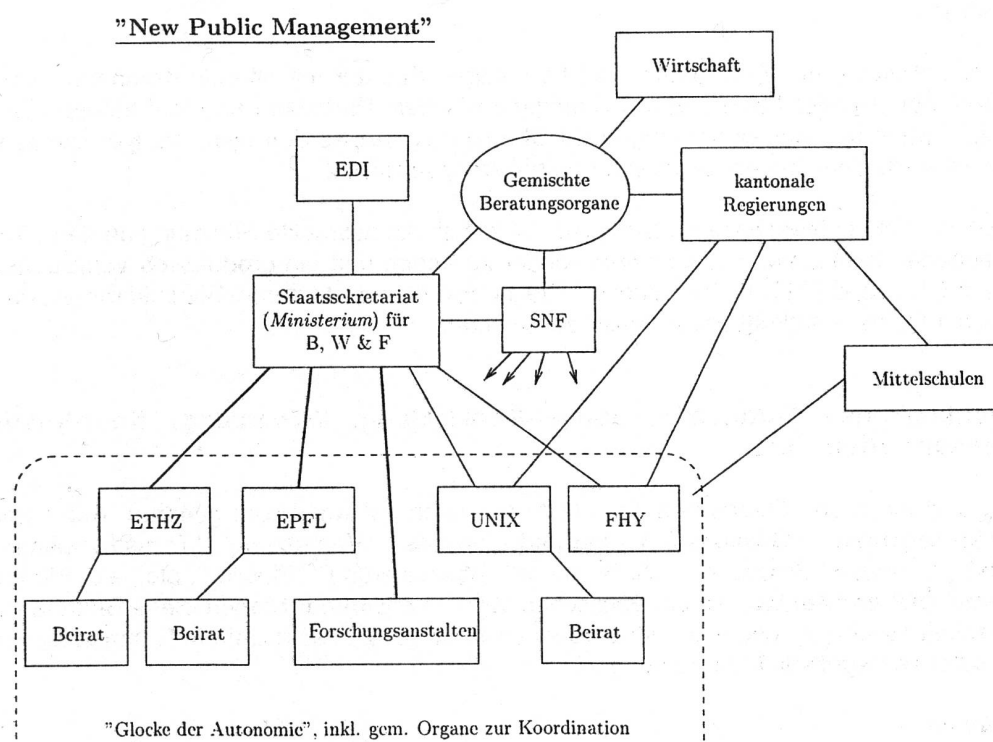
"New Public Management"

Wirtschaft

EDI

Gemischte Beratungsorgane

kantonale Regierungen

Staatssekretariat (*Ministerium*) für B, W & F

SNF

Mittelschulen

ETHZ

EPFL

UNIX

FHY

Beirat

Beirat

Forschungsanstalten

Beirat

"Glocke der Autonomie", inkl. gem. Organe zur Koordination